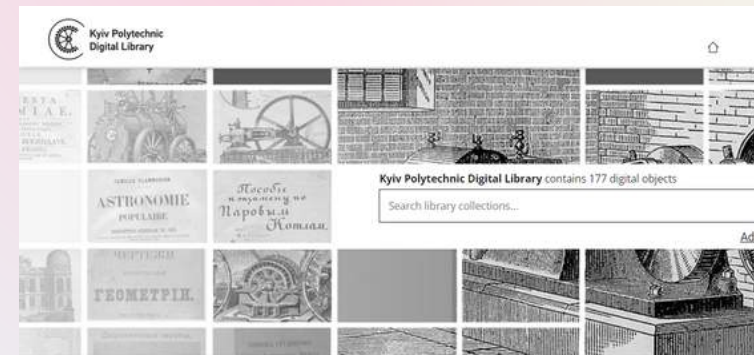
Kyiv Polytechnic Digital Library

ASTRONOMIE POPULAIRE

Пособіе к экзамену по Паровымъ Котлам.

ГЕОМЕТРІЯ.

Kyiv Polytechnic Digital Library contains 177 digital objects

Search library collections...

Ad